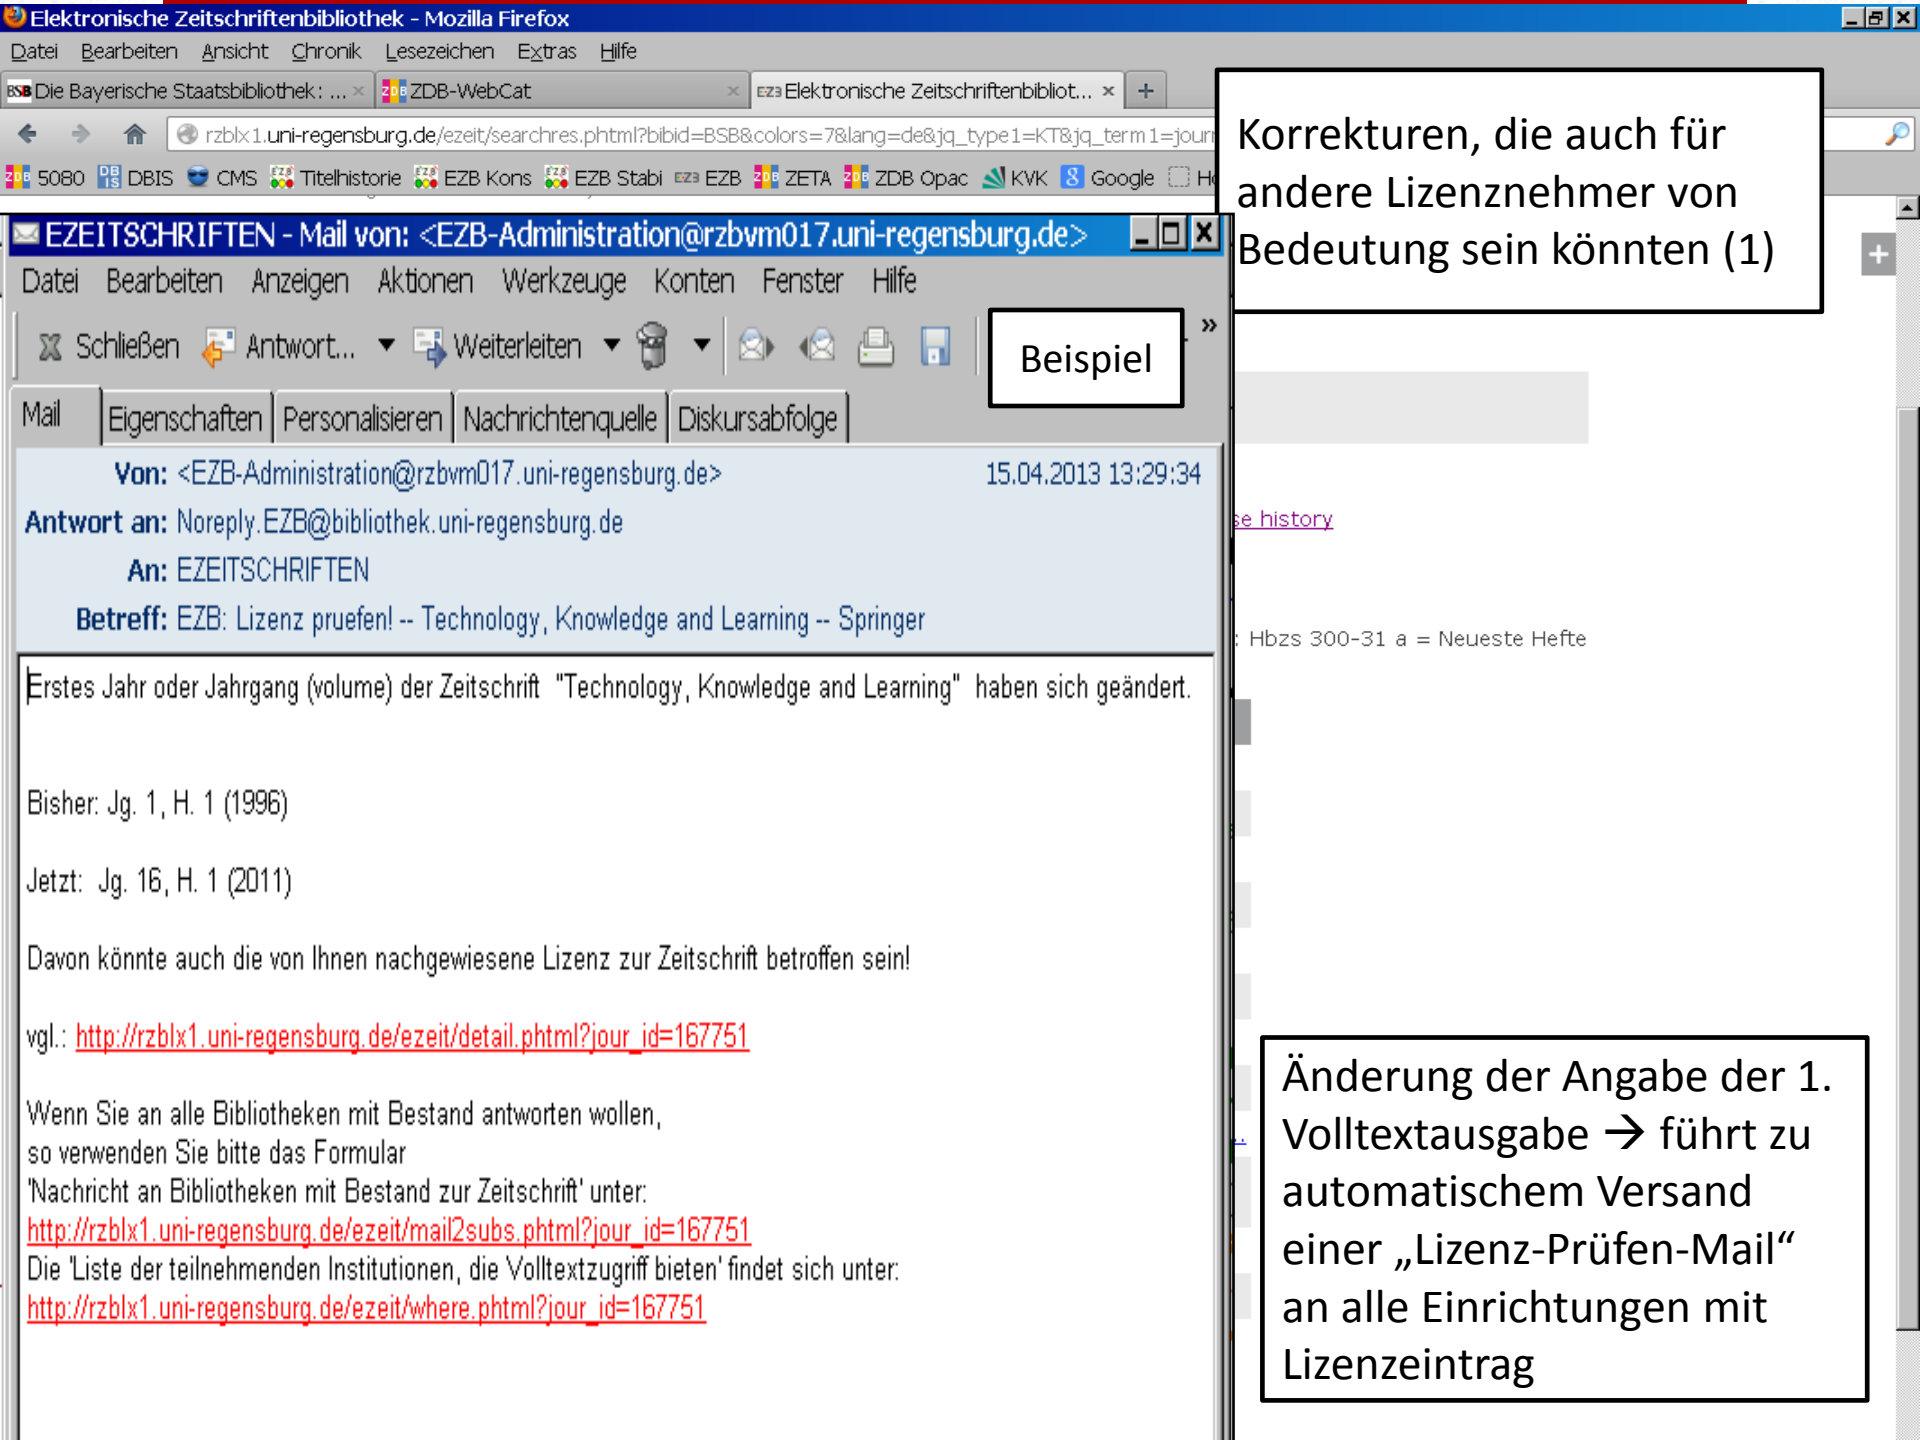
Elektronische Zeitschriftenbibliothek - Mozilla Firefox

Datei Bearbeiten Ansicht Chronik Lesezeichen Extras Hilfe

Die Bayerische Staatsbibliothek: ... × ZDB-WebCat × Elektronische Zeitschriftenbibliot... × +

rzblx1.uni-regensburg.de/ezeit/searchres.phtml?bibid=BSB&colors=7&lang=de&jq_type1=KT&jq_term1=jour

5080 DBIS CMS Titelhistorie EZB Kons EZB Stabi EZB ZETA ZDB Opac KVK Google H

Korrekturen, die auch für andere Lizenznehmer von Bedeutung sein könnten (1)

EZEITSCHRIFTEN - Mail von: <EZB-Administration@rzbvm017.uni-regensburg.de>

Datei Bearbeiten Anzeigen Aktionen Werkzeuge Konten Fenster Hilfe

Schließen Antwort... Weiterleiten

Beispiel

Mail Eigenschaften Personalisieren Nachrichtenquelle Diskursabfolge

Von: <EZB-Administration@rzbvm017.uni-regensburg.de> 15.04.2013 13:29:34
Antwort an: Noreply.EZB@bibliothek.uni-regensburg.de
An: EZEITSCHRIFTEN
Betreff: EZB: Lizenz pruefen! -- Technology, Knowledge and Learning -- Springer

Erstes Jahr oder Jahrgang (volume) der Zeitschrift "Technology, Knowledge and Learning" haben sich geändert.

Bisher: Jg. 1, H. 1 (1996)

Jetzt: Jg. 16, H. 1 (2011)

Davon könnte auch die von Ihnen nachgewiesene Lizenz zur Zeitschrift betroffen sein!

vgl.: http://rzblx1.uni-regensburg.de/ezeit/detail.phtml?jour_id=167751

Wenn Sie an alle Bibliotheken mit Bestand antworten wollen,
so verwenden Sie bitte das Formular
'Nachricht an Bibliotheken mit Bestand zur Zeitschrift' unter:
http://rzblx1.uni-regensburg.de/ezeit/mail2subs.phtml?jour_id=167751
Die 'Liste der teilnehmenden Institutionen, die Volltextzugriff bieten' findet sich unter:
http://rzblx1.uni-regensburg.de/ezeit/where.phtml?jour_id=167751

se history

: Hbzs 300-31 a = Neueste Hefte

Änderung der Angabe der 1. Volltextausgabe → führt zu automatischem Versand einer „Lizenz-Prüfen-Mail“ an alle Einrichtungen mit Lizenzeintrag